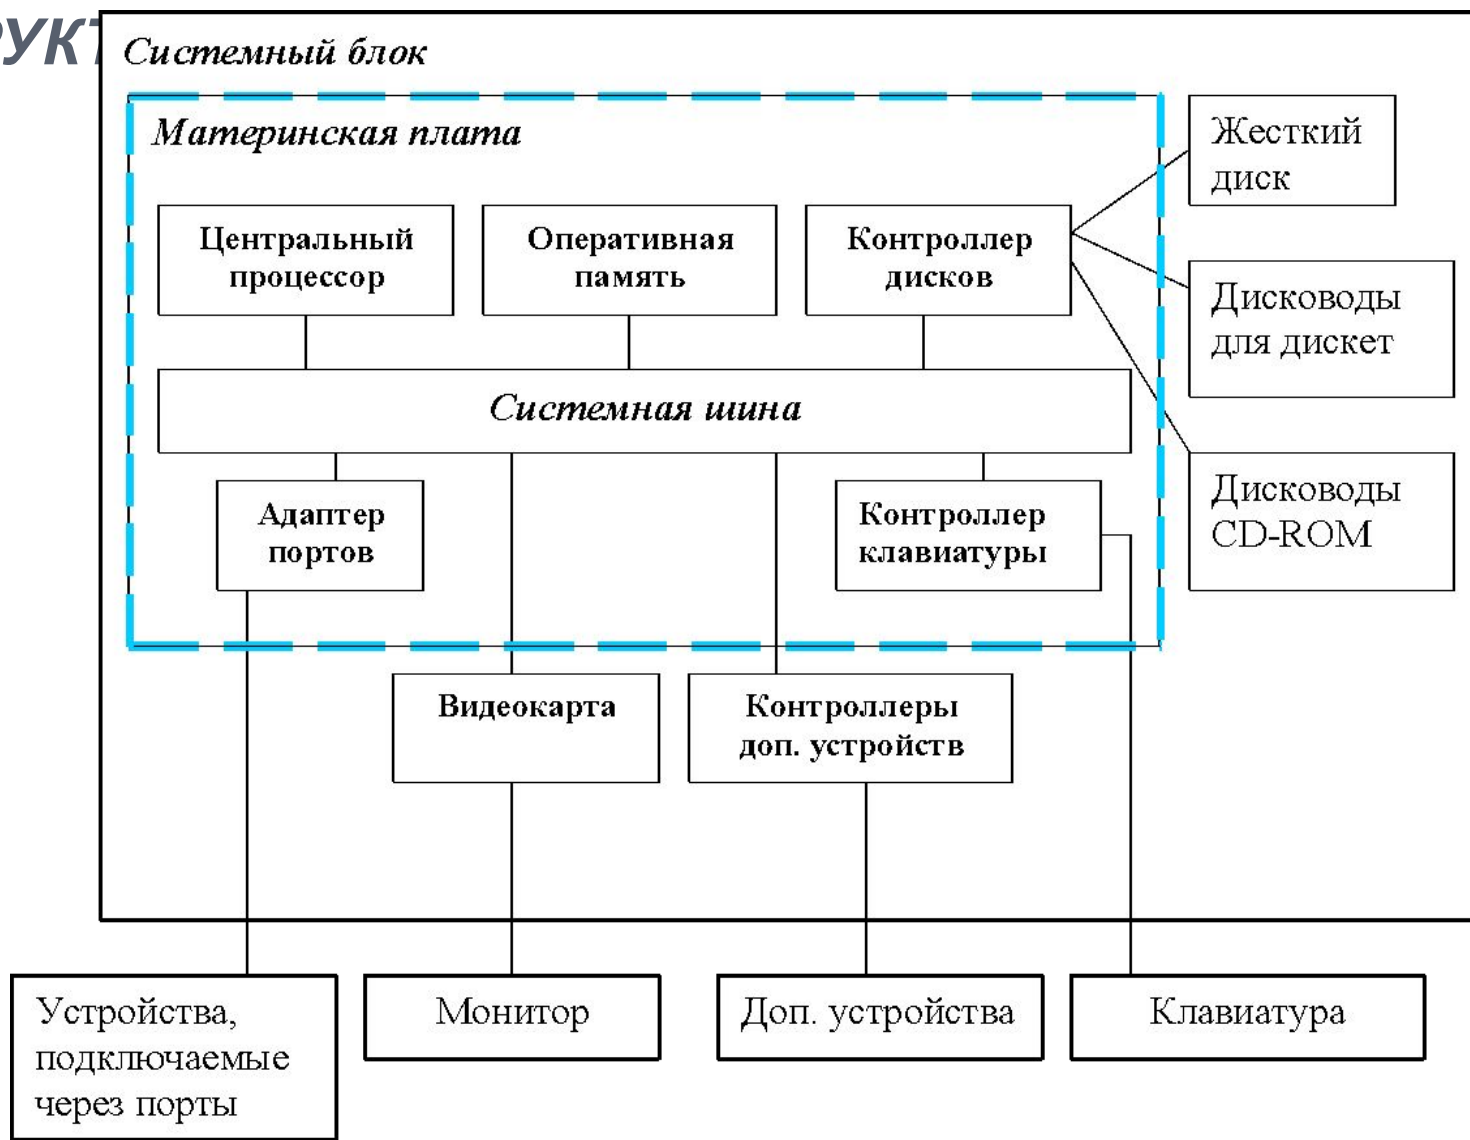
УКТ

Системный блок

Материнская плата

Центральный процессор

Оперативная память

Контроллер дисков

Жесткий диск

Дисководы для дискет

Дисководы CD-ROM

Системная шина

Адаптер портов

Контроллер клавиатуры

Видеокарта

Контроллеры доп. устройств

Устройства, подключаемые через порты

Монитор

Доп. устройства

Клавиатура